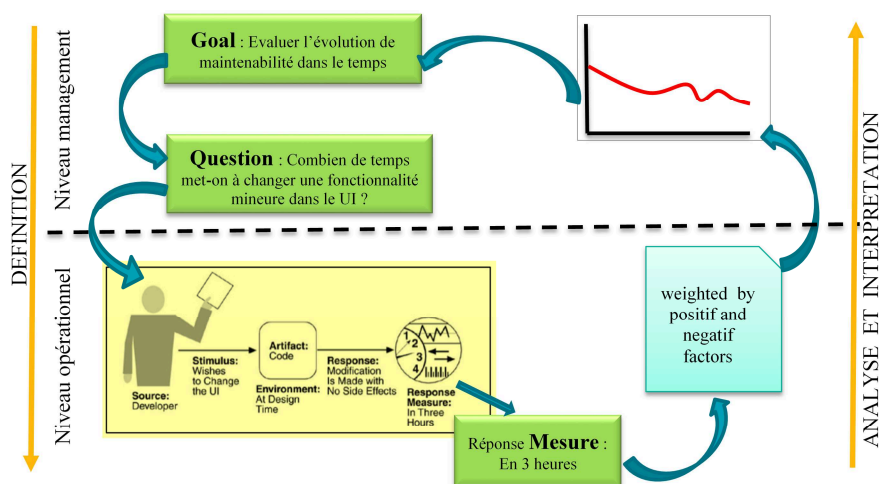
DEFINITION

Niveau management

Niveau opérationnel

Goal : Evaluer l'évolution de maintenabilité dans le temps

Question : Combien de temps met-on à changer une fonctionnalité mineure dans le UI ?

Source: Developer

Stimulus: Wishes to Change the UI

Artifact: Code

Environment: At Design Time

Response: Modification Is Made with No Side Effects

1 2 3 4

Response Measure: In Three Hours

Réponse Mesure : En 3 heures

weighted by positif and negatif factors

ANALYSE ET INTERPRETATION